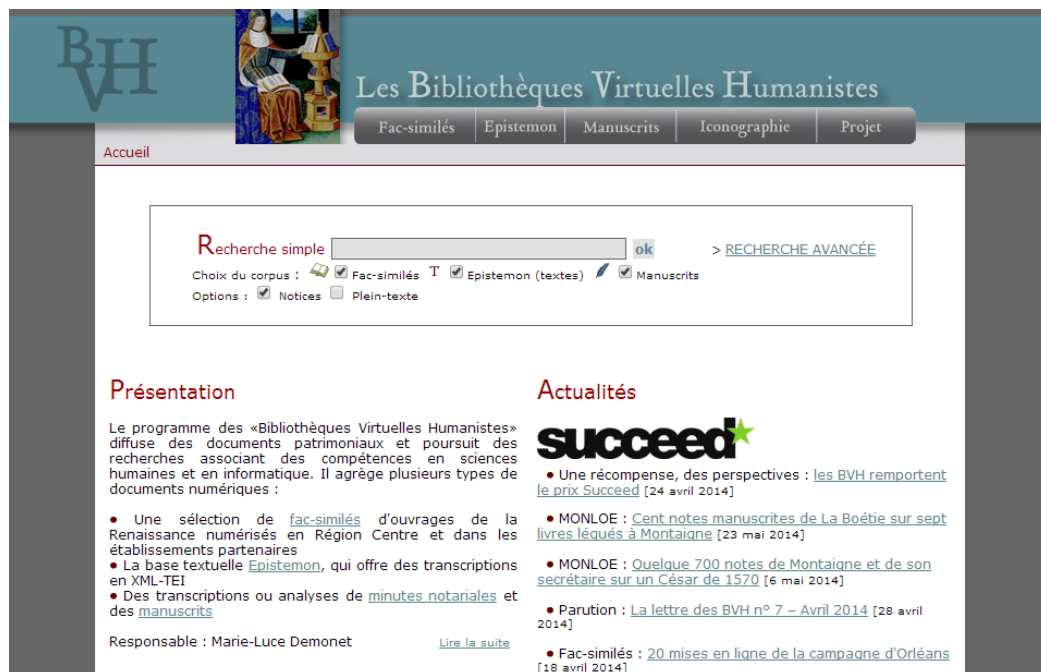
BVH

Les Bibliothèques Virtuelles Humanistes

Fac-similés | Epistemon | Manuscrits | Iconographie | Projet

Accueil

Recherche simple ok > RECHERCHE AVANCÉE

Choix du corpus : Fac-similés T Epistemon (textes) Manuscrits

Options : Notices Plein-texte

Présentation

Le programme des «Bibliothèques Virtuelles Humanistes» diffuse des documents patrimoniaux et poursuit des recherches associant des compétences en sciences humaines et en informatique. Il agrège plusieurs types de documents numériques :

• Une sélection de fac-similés d'ouvrages de la Renaissance numérisés en Région Centre et dans les établissements partenaires
• La base textuelle Epistemon, qui offre des transcriptions en XML-TEI
• Des transcriptions ou analyses de minutes notariales et des manuscrits

Responsable : Marie-Luce Demonet

Lire la suite

Actualités

succeed

• Une récompense, des perspectives : les BVH remportent le prix Succeed [24 avril 2014]

• MONLOE : Cent notes manuscrites de La Boétie sur sept livres légués à Montaigne [23 mai 2014]

• MONLOE : Quelque 700 notes de Montaigne et de son secrétaire sur un César de 1570 [6 mai 2014]

• Parution : La lettre des BVH n° 7 – Avril 2014 [28 avril 2014]

• Fac-similés : 20 mises en ligne de la campagne d'Orléans [18 avril 2014]